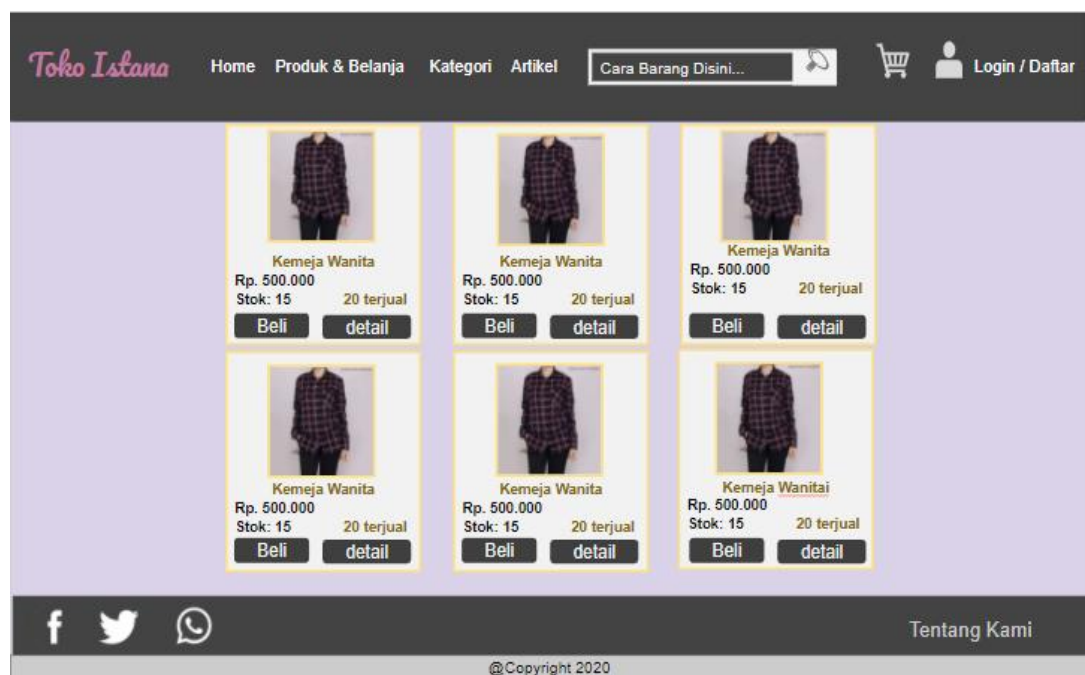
Toko Istana

Home Produk & Belanja Kategori Artikel

Cara Barang Disini...

Login / Daftar

Kemeja Wanita
Rp. 500.000
Stok: 15 20 terjual
Beli detail

Kemeja Wanita
Rp. 500.000
Stok: 15 20 terjual
Beli detail

Kemeja Wanita
Rp. 500.000
Stok: 15 20 terjual
Beli detail

Kemeja Wanita
Rp. 500.000
Stok: 15 20 terjual
Beli detail

Kemeja Wanita
Rp. 500.000
Stok: 15 20 terjual
Beli detail

Kemeja Wanitai
Rp. 500.000
Stok: 15 20 terjual
Beli detail

Tentang Kami

@Copyright 2020